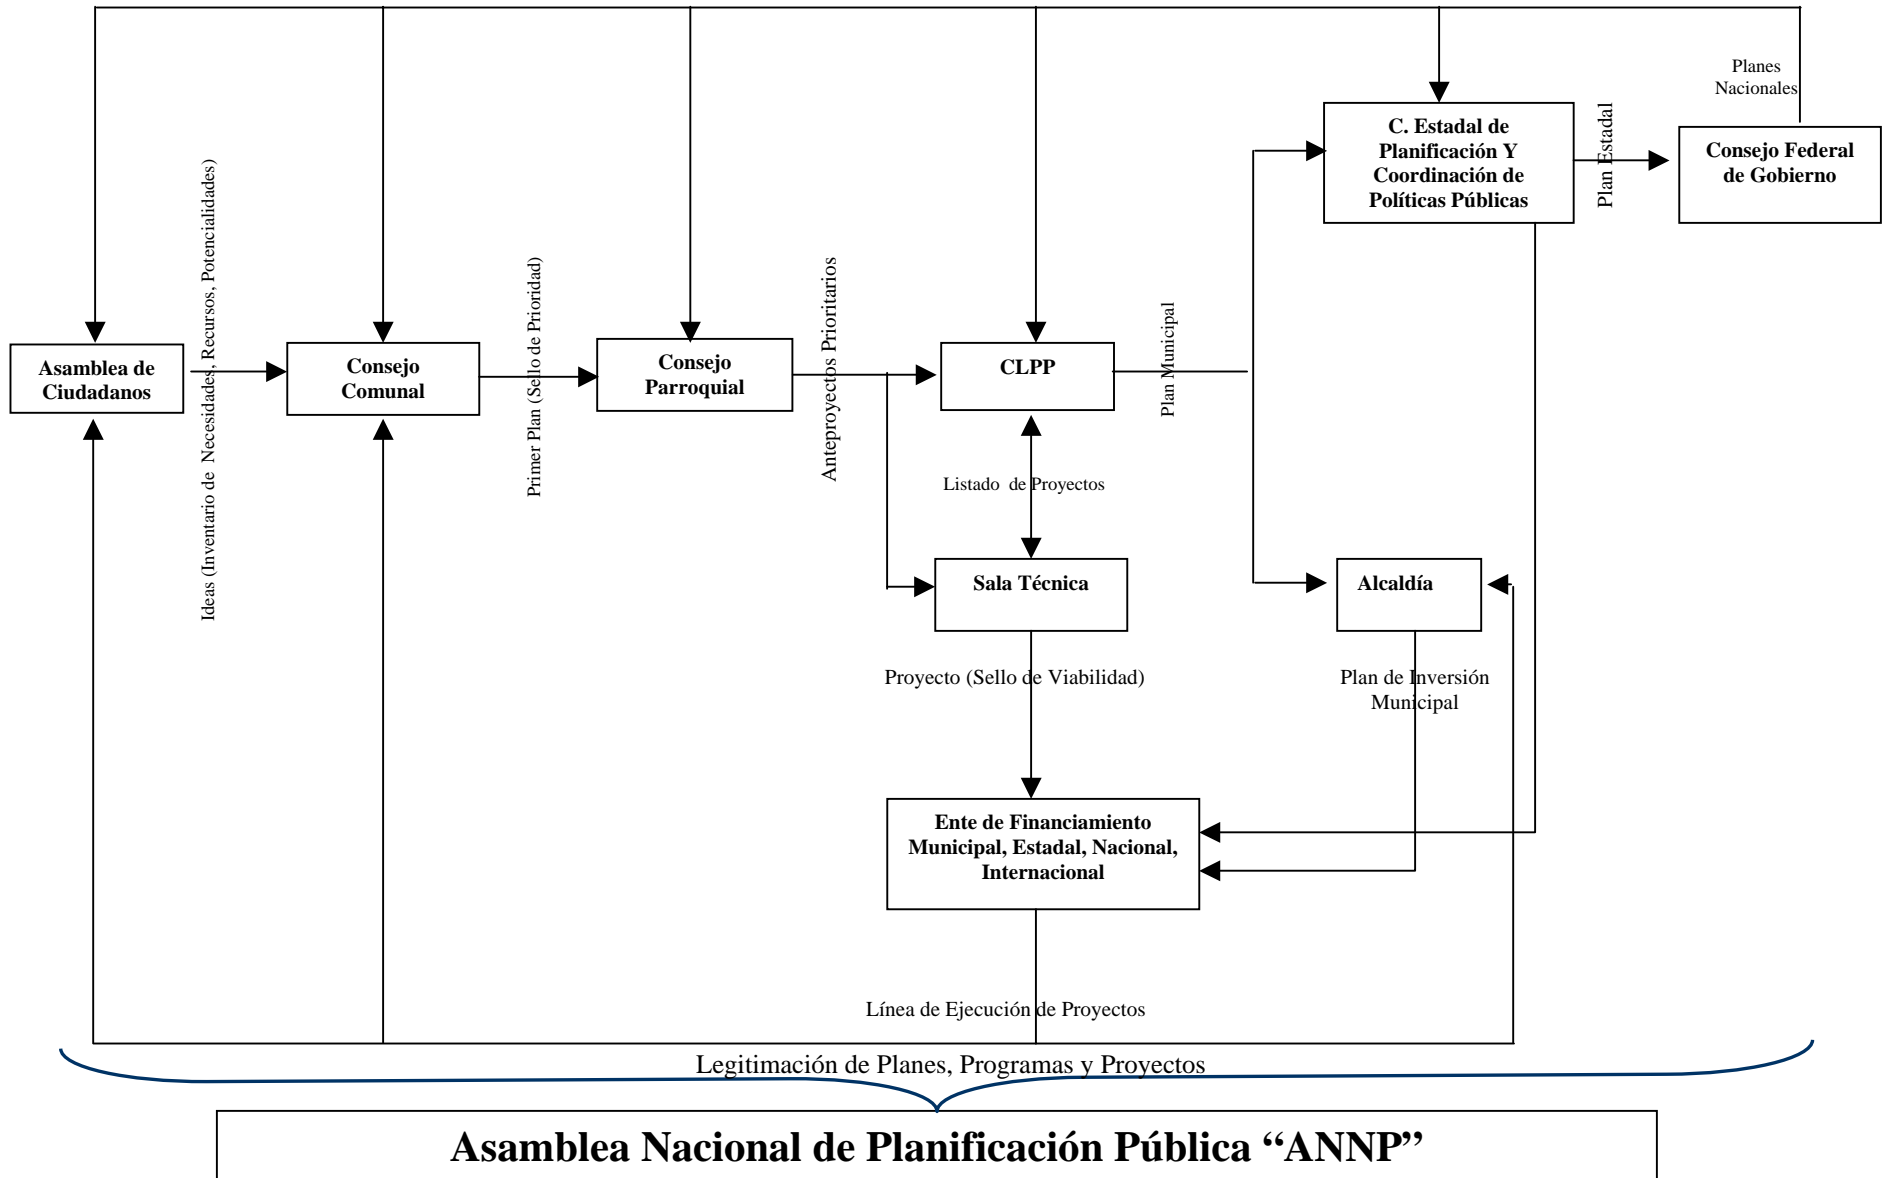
Planes Nacionales

C. Estadal de Planificación Y Coordinación de Políticas Públicas

Plan Estadal

Consejo Federal de Gobierno

Asamblea de Ciudadanos

Ideas (Inventario de Necesidades, Recursos, Potencialidades)

Consejo Comunal

Primer Plan (Sello de Prioridad)

Consejo Parroquial

Anteproyectos Prioritarios

CLPP

Plan Municipal

Listado de Proyectos

Sala Técnica

Alcaldía

Proyecto (Sello de Viabilidad)

Plan de Inversión Municipal

Ente de Financiamiento Municipal, Estadal, Nacional, Internacional

Línea de Ejecución de Proyectos

Legitimación de Planes, Programas y Proyectos

Asamblea Nacional de Planificación Pública “ANNP”